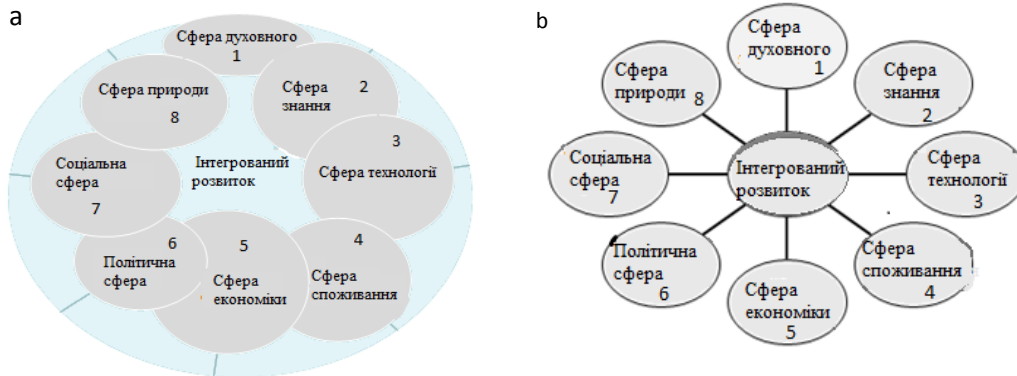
a

Сфера духовного 1

Сфера знання 2

Сфера природи 8

Сфера технології 3

Соціальна сфера 7

Інтегрований розвиток

6 Політична сфера

5 Сфера економіки

4 Сфера споживання

b

Сфера духовного 1

Сфера природи 8

Сфера знання 2

Соціальна сфера 7

Інтегрований розвиток

Сфера технології 3

Політична сфера 6

Сфера споживання 4

Сфера економіки 5